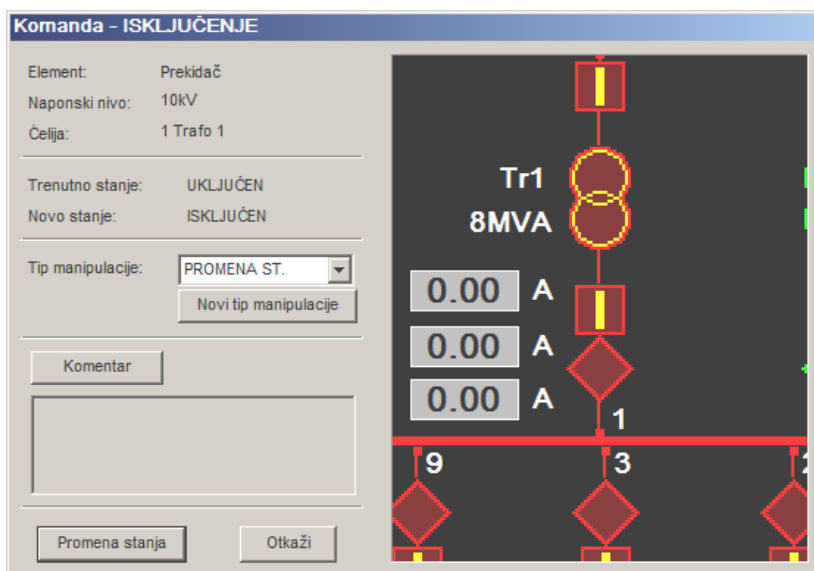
Komanda - ISKLJUČENJE

Element: Prekidač
Naponski nivo: 10kV
Čelija: 1 Trafo 1

Trenutno stanje: UKLJUČEN
Novo stanje: ISKLJUČEN

Tip manipulacije: PROMENA ST.
Novi tip manipulacije

Komentar

Promena stanja
Otkaži

Tr1
8MVA
0.00 A
0.00 A
0.00 A
1
9
3
2